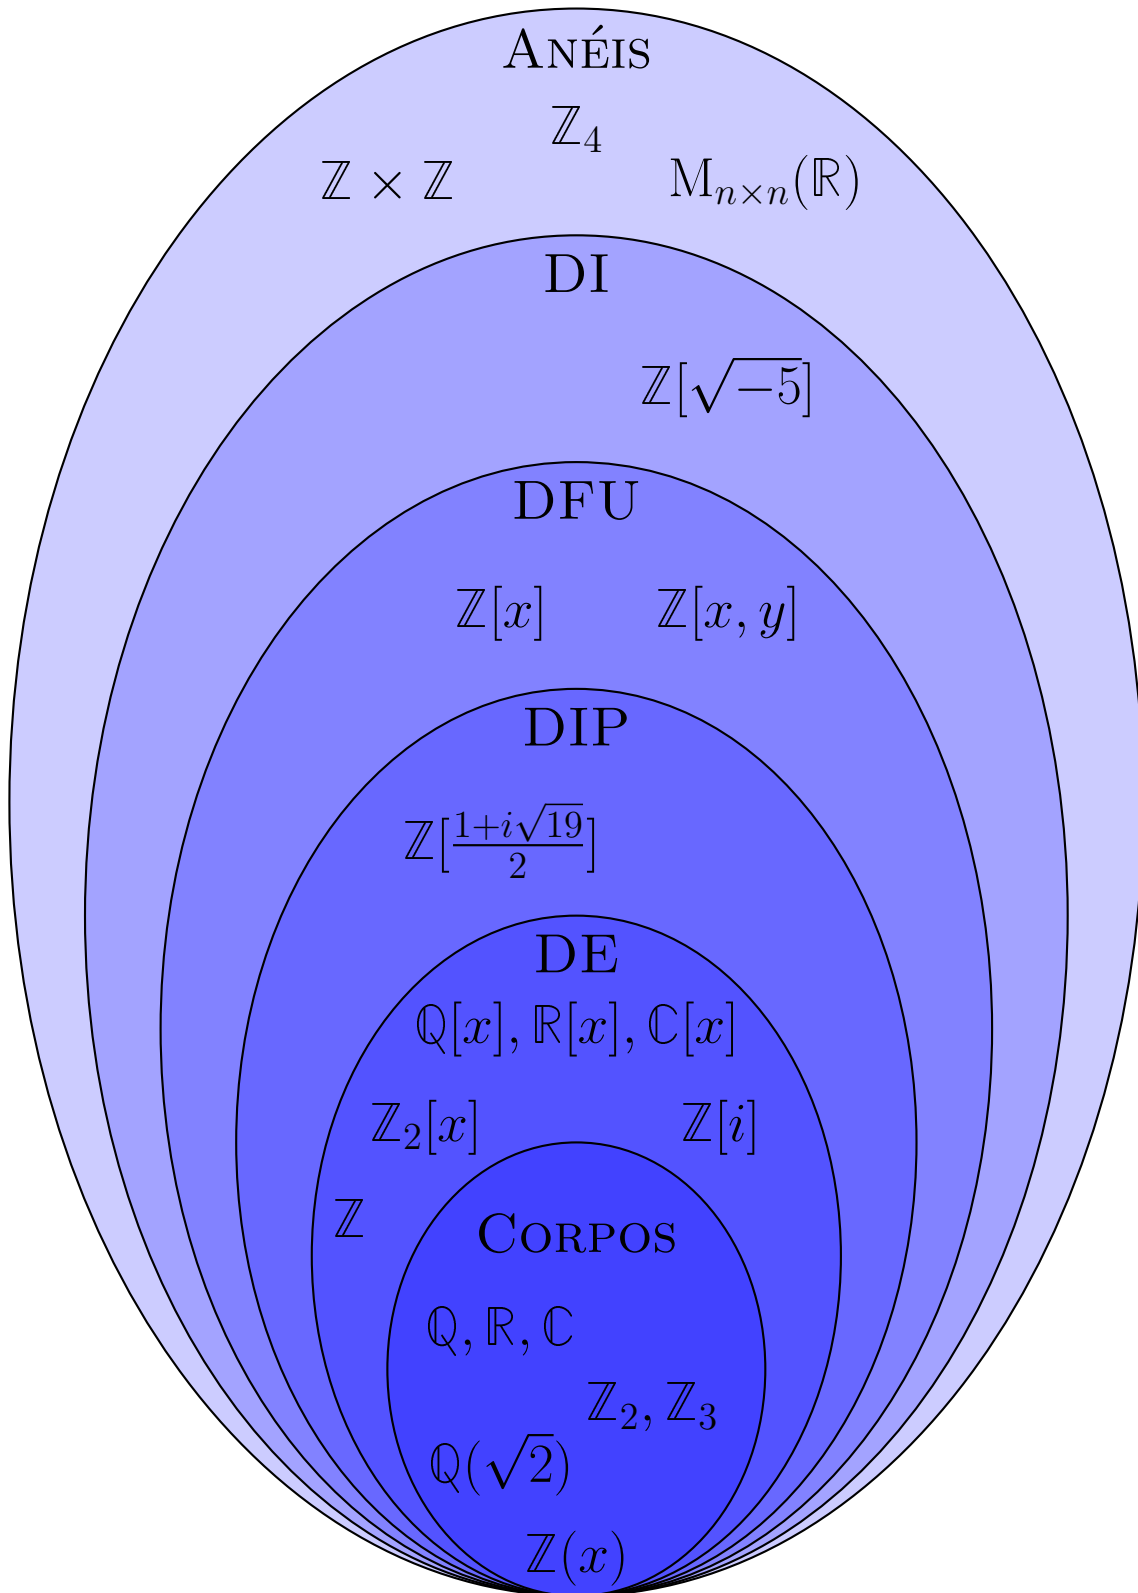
Anéis

$\mathbb{Z}_4$

$\mathbb{Z} \times \mathbb{Z}$

$M_{n\times n}(\mathbb{R})$

DI

$\mathbb{Z}[\sqrt{-5}]$

DFU

$\mathbb{Z}[x]$

$\mathbb{Z}[x, y]$

DIP

$\mathbb{Z}[\frac{1+i\sqrt{19}}{2}]$

DE

$\mathbb{Q}[x], \mathbb{R}[x], \mathbb{C}[x]$

$\mathbb{Z}_2[x]$

$\mathbb{Z}[i]$

$\mathbb{Z}$

Corpos

$\mathbb{Q}, \mathbb{R}, \mathbb{C}$

$\mathbb{Z}_2, \mathbb{Z}_3$

$\mathbb{Q}(\sqrt{2})$

$\mathbb{Z}(x)$